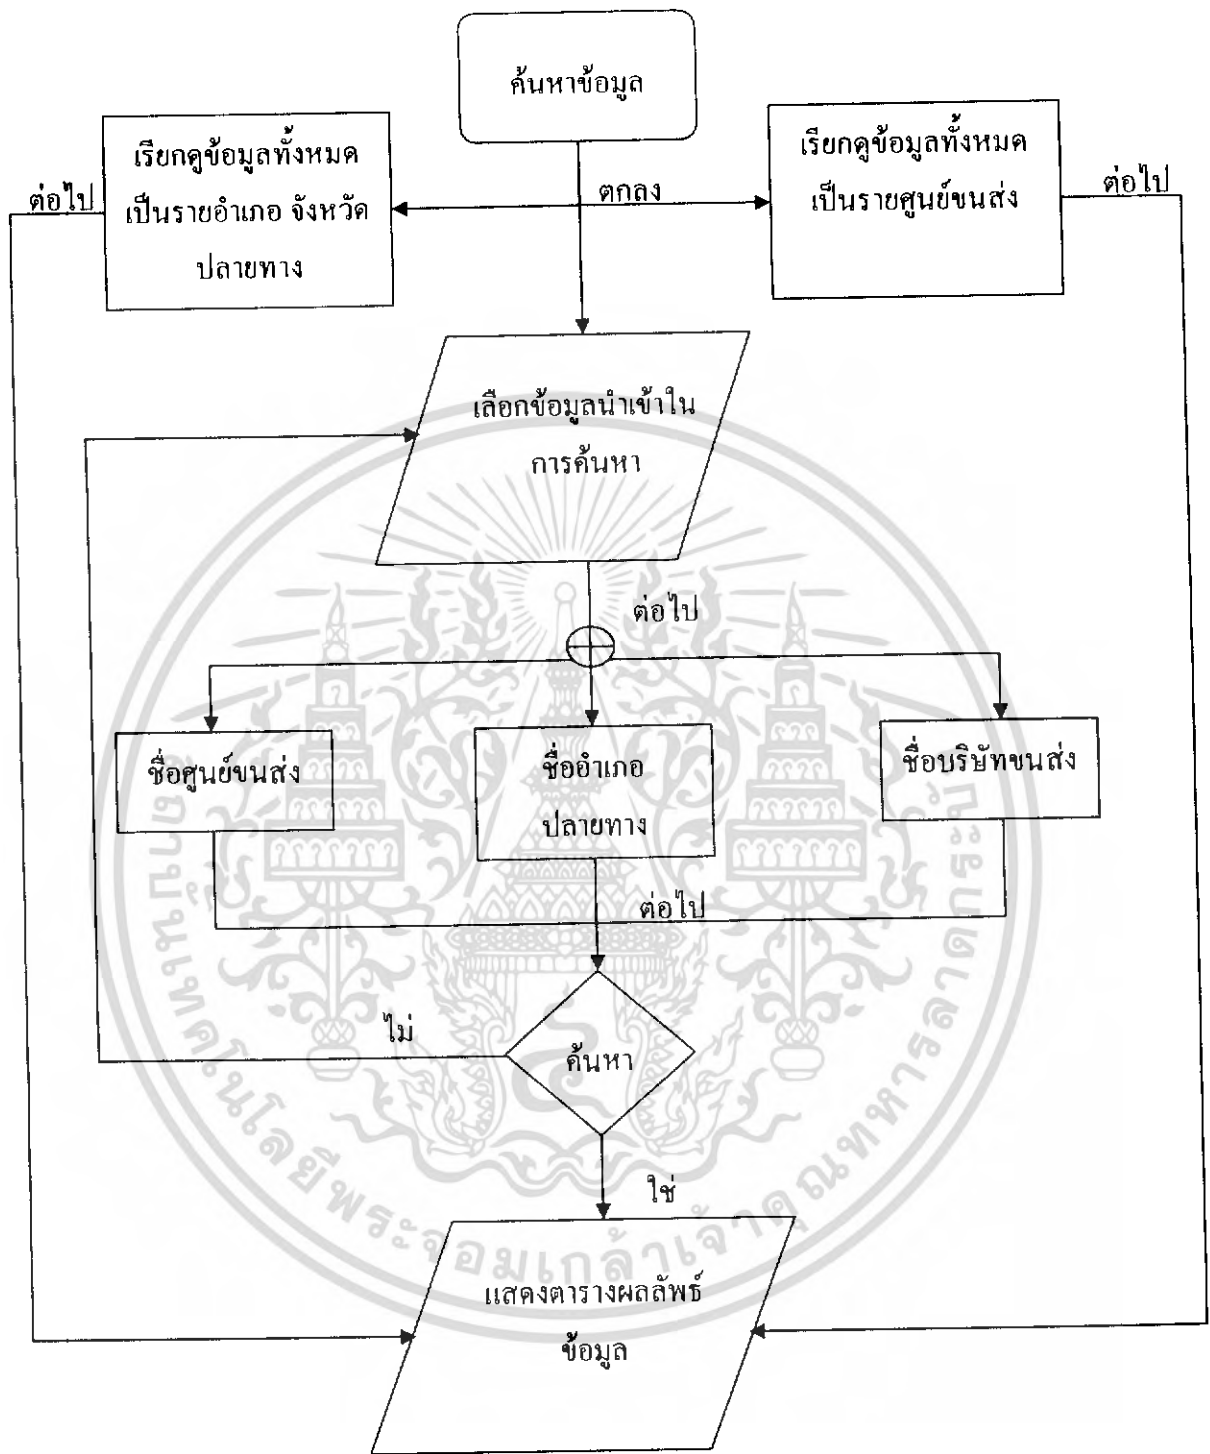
ค้นหาข้อมูล

เรียกดูข้อมูลทั้งหมด เป็นรายอำเภอ จังหวัด ปลายทาง

ต่อไป

ตกลง

เรียกดูข้อมูลทั้งหมด เป็นรายศูนย์ขนส่ง

ต่อไป

เลือกข้อมูลนำเข้าใน การค้นหา

ต่อไป

ชื่อศูนย์ขนส่ง

ชื่ออำเภอ ปลายทาง

ชื่อบริษัทขนส่ง

ต่อไป

ไม่

ค้นหา

ใช่

แสดงตารางผลลัพธ์ ข้อมูล

มหาวิทยาลัยเทคโนโลยีพระจอมเกล้าเจ้าคุณทหารลาดกระบัง